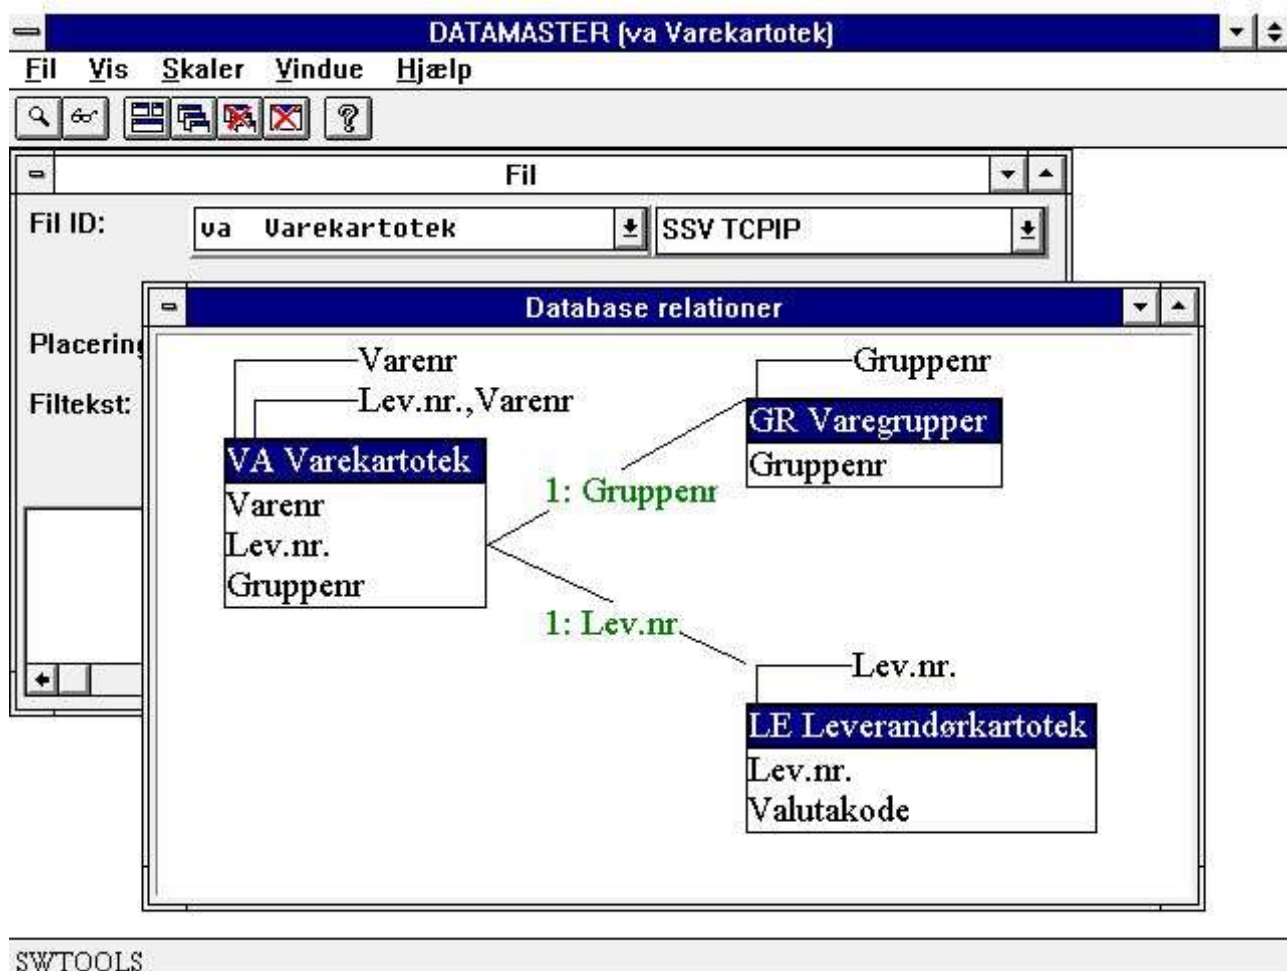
DATAMASTER (va Varekartotek)

Fil Vis Skaler Vindue Hjælp

Fil

Fil ID: va Varekartotek SSV TCPIP

Placering

Filtekst:

Database relationer

Varenr
Lev.nr.,Varenr

VA Varekartotek
Varenr
Lev.nr.
Gruppenr

Gruppenr

GR Varegrupper
Gruppenr

1: Gruppenr

1: Lev.nr.

Lev.nr.

LE Leverandørkartotek
Lev.nr.
Valutakode

SWTOOLS